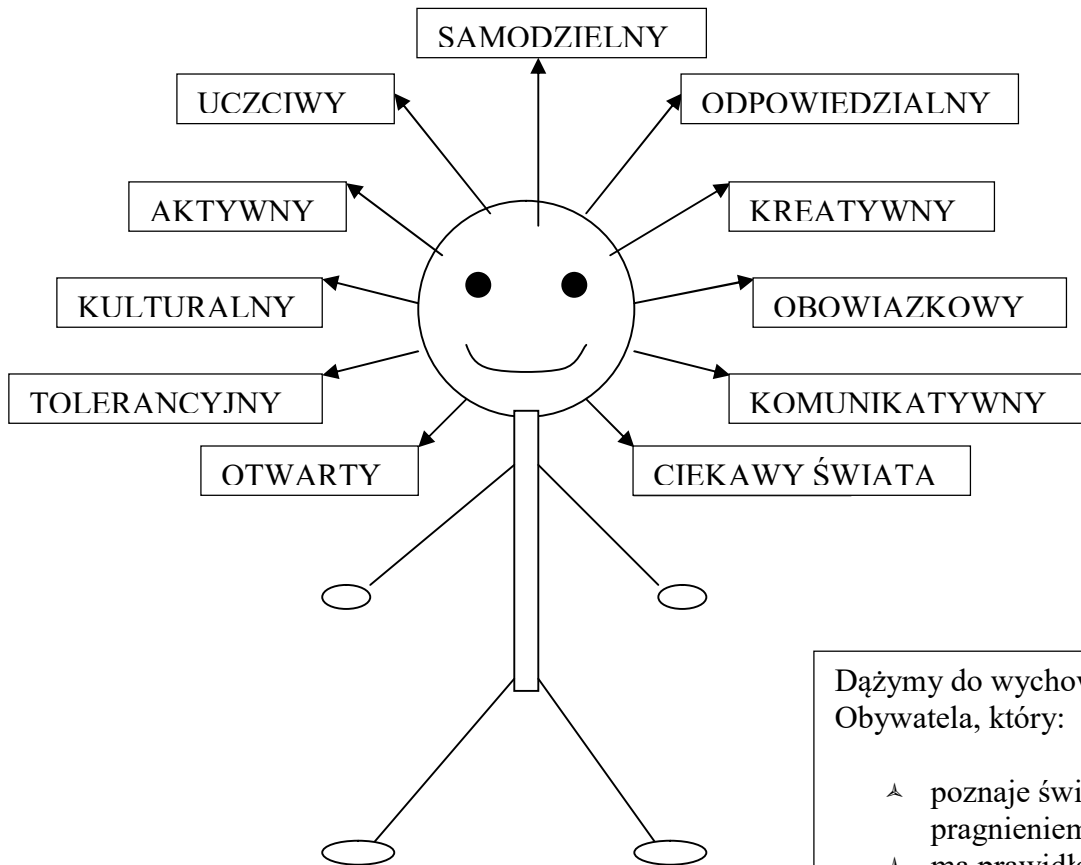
SAMODZIELNY

UCZCIWY

ODPOWIEDZIALNY

AKTYWNY

KREATYWNY

KULTURALNY

OBOWIAZKOWY

TOLERANCYJNY

KOMUNIKATYWNY

OTWARTY

CIEKAWY ŚWIATA

Dążymy do wychov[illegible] Obywatela, który:

poznaje świ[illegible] pragnienien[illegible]

ma prawidk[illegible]